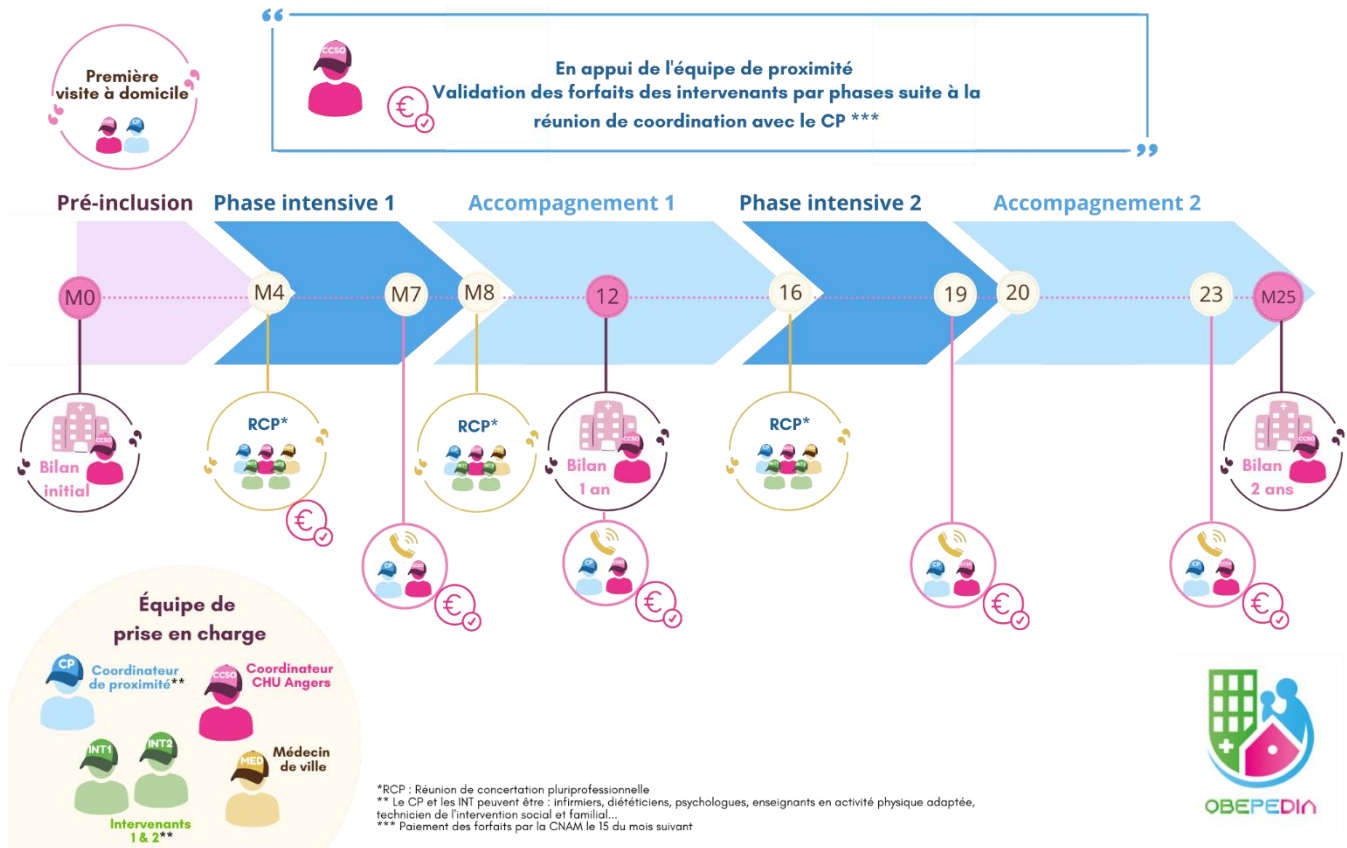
Première visite à domicile

CCSO CP

CCSO

En appui de l'équipe de proximité
Validation des forfaits des intervenants par phases suite à la réunion de coordination avec le CP ***

Pré-inclusion

Phase intensive 1

Accompagnement 1

Phase intensive 2

Accompagnement 2

M0 M4 M7 M8 12 16 19 20 23 M25

Bilan initial

RCP*

RCP*

Bilan 1 an

RCP*

Bilan 2 ans

Équipe de prise en charge

CP Coordinateur de proximité**

CCSO Coordinateur CHU Angers

INT1 INT2

Intervenants 1 & 2**

MED Médecin de ville

*RCP : Réunion de concertation pluriprofessionnelle
** Le CP et les INT peuvent être : infirmiers, diététiciens, psychologues, enseignants en activité physique adaptée, technicien de l'intervention social et familial...
*** Paiement des forfaits par la CNAM le 15 du mois suivant

OBEPEDIA